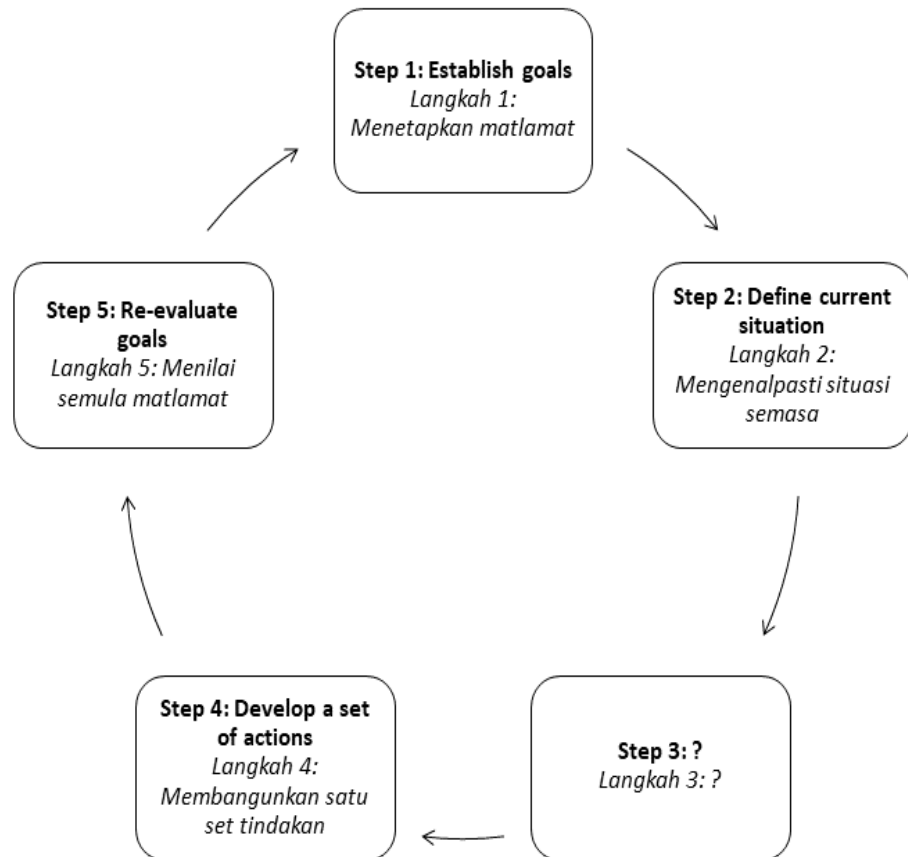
**Step 1: Establish goals**
*Langkah 1: Menetapkan matlamat*

**Step 2: Define current situation**
*Langkah 2: Mengenalpasti situasi semasa*

**Step 3: ?**
*Langkah 3: ?*

**Step 4: Develop a set of actions**
*Langkah 4: Membangunkan satu set tindakan*

**Step 5: Re-evaluate goals**
*Langkah 5: Menilai semula matlamat*